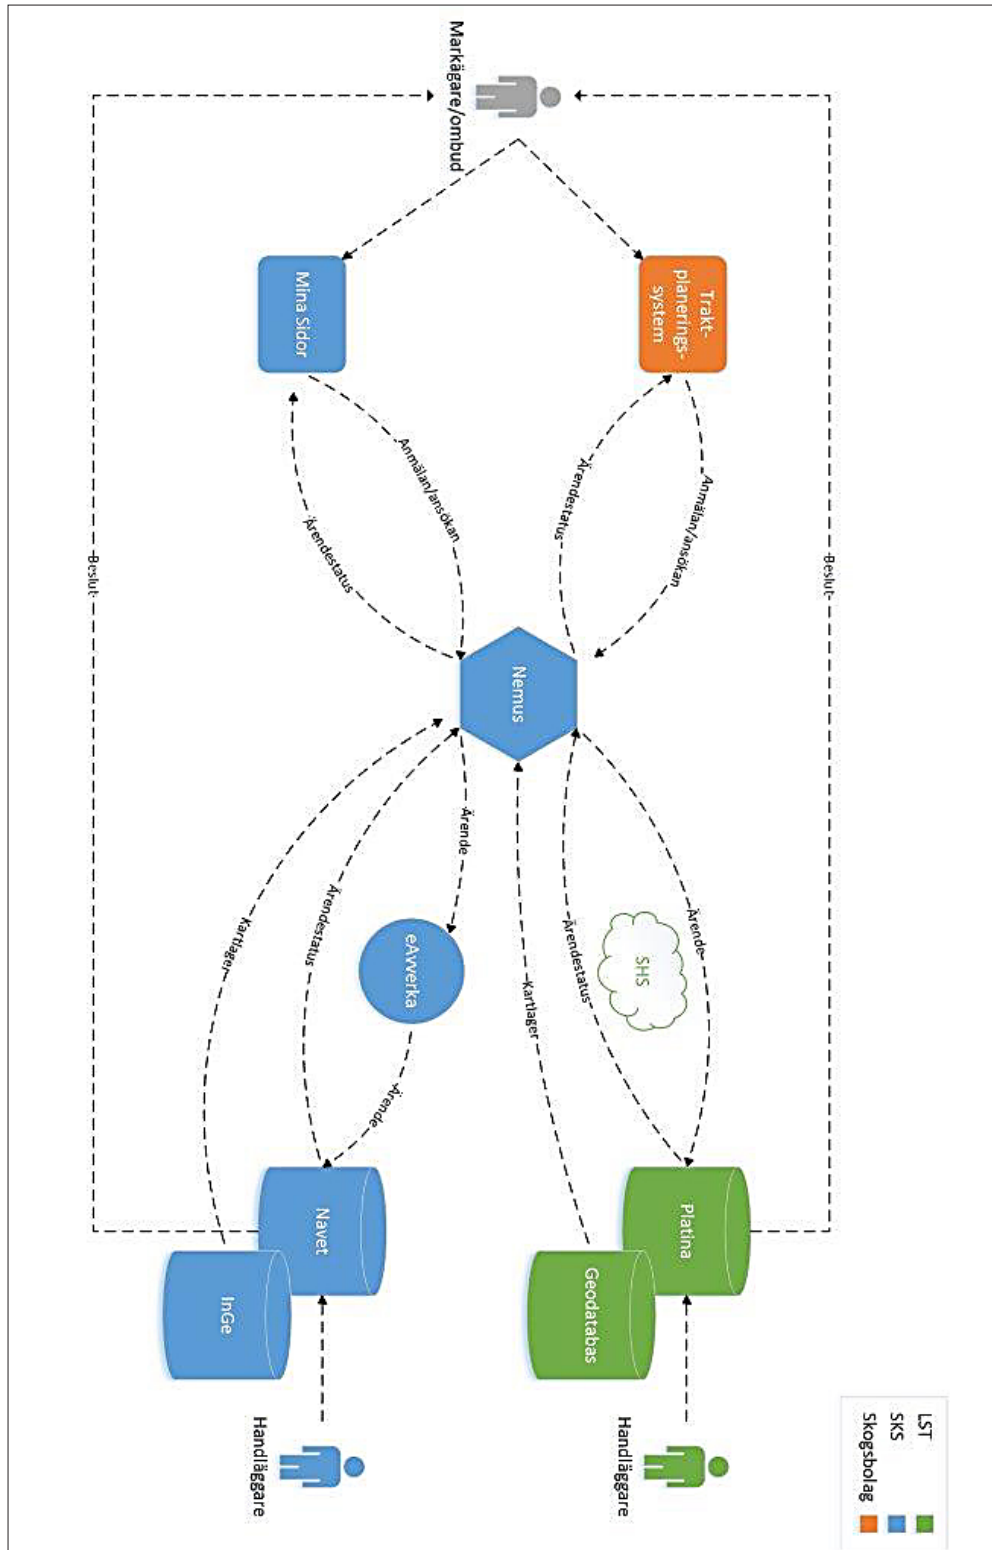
Markägare/ombud

Mina Sidor

Trakt-planerings-system

Anmälan/ansökan

Ärendestatus

Ärendestatus

Anmälan/ansökan

Beslut

Beslut

Nemus

Ärende

eAvverka

Ärendestatus

Kartlager

Kartlager

Ärendestatus

Ärende

SHS

Ärende

Navet

InGe

Platina

Geodatabas

Handläggare

Handläggare

LST

SKS

Skogsbolag